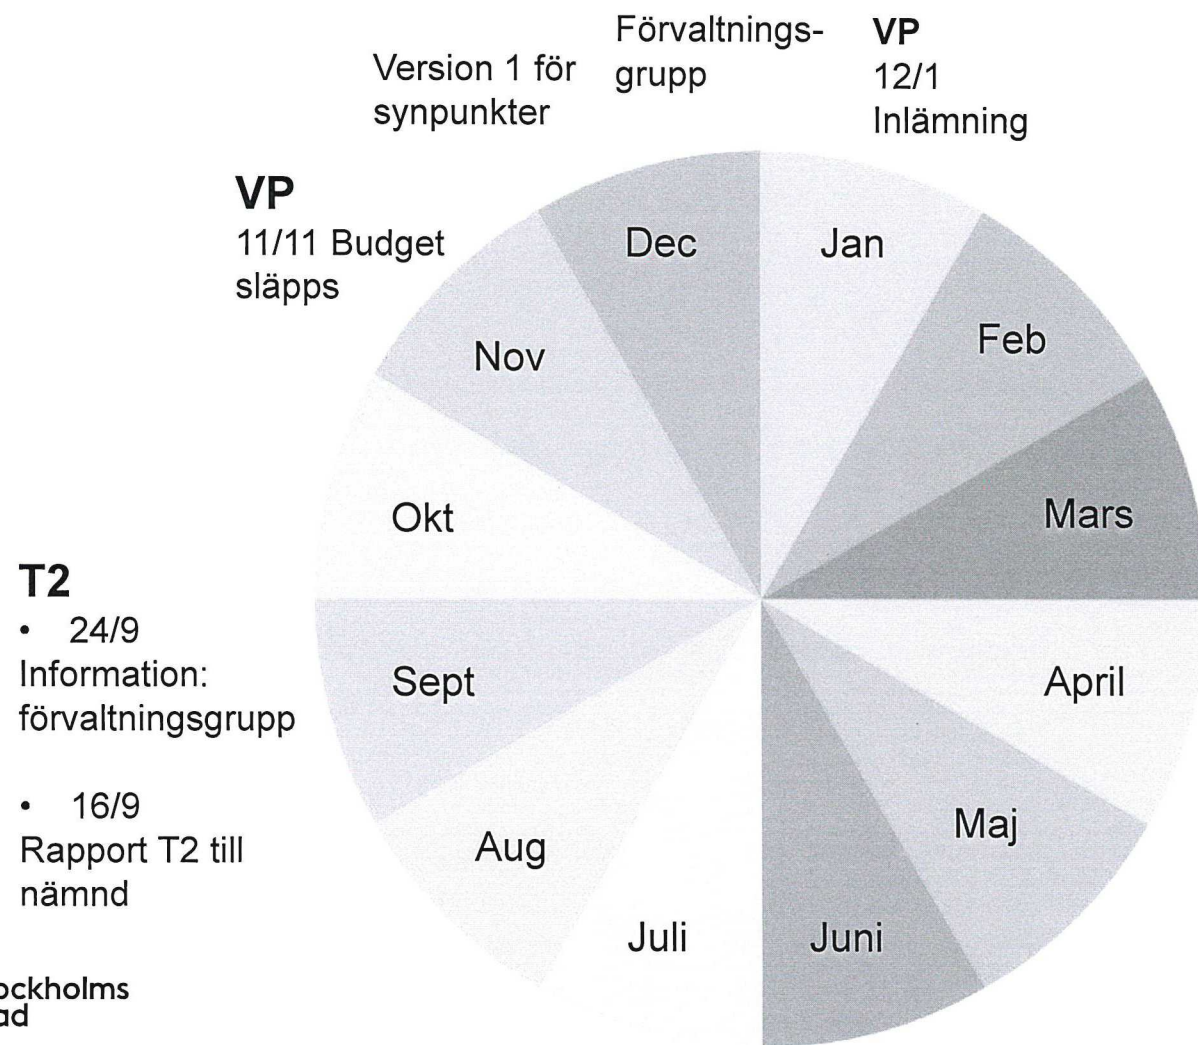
Version 1 för synpunkter

Förvaltnings-grupp

VP
12/1
Inlämning

VP
11/11 Budget släpps

Dec

Jan

Feb

Nov

Mars

Okt

T2
• 24/9
Information: förvaltningsgrupp

• 16/9
Rapport T2 till nämnd

Sept

April

Maj

Aug

Juli

Juni

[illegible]ockholms
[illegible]ad